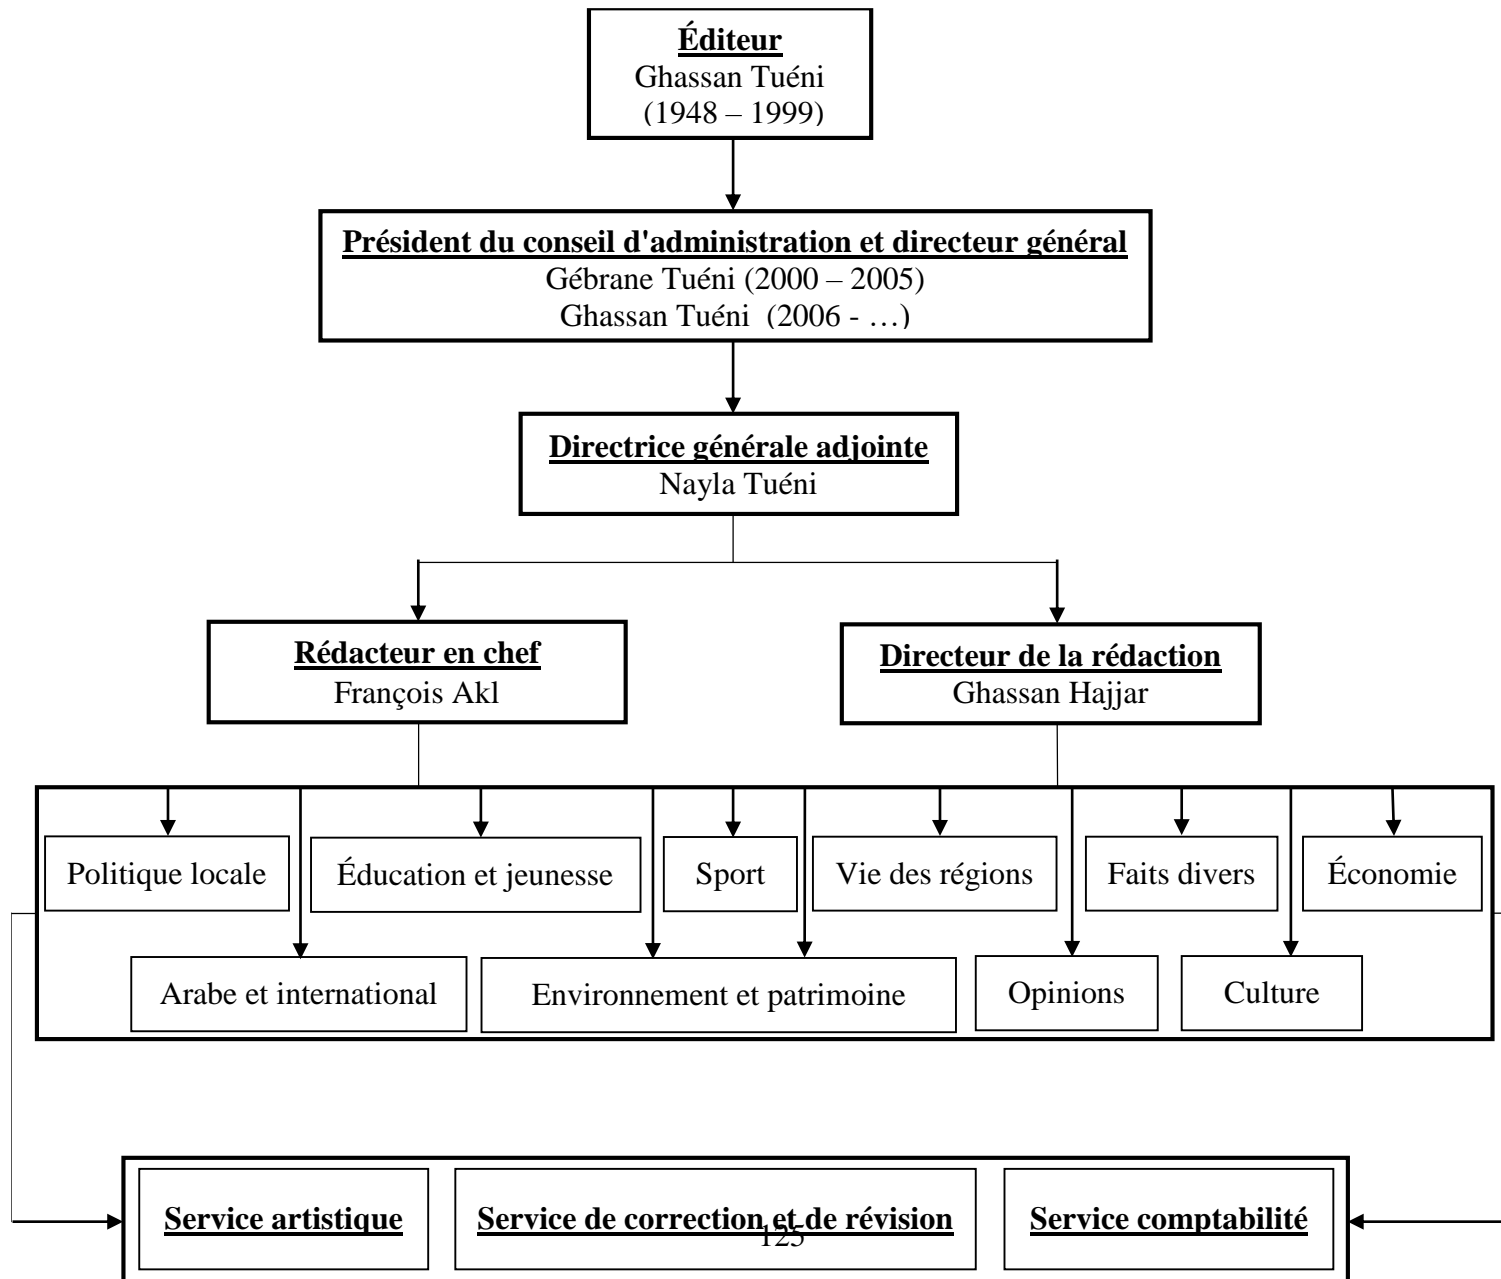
Éditeur
Ghassan Tuéni
(1948 – 1999)

Président du conseil d'administration et directeur général
Gébrane Tuéni (2000 – 2005)
Ghassan Tuéni (2006 - …)

Directrice générale adjointe
Nayla Tuéni

Rédacteur en chef
François Akl

Directeur de la rédaction
Ghassan Hajjar

Politique locale

Éducation et jeunesse

Sport

Vie des régions

Faits divers

Économie

Arabe et international

Environnement et patrimoine

Opinions

Culture

Service artistique

Service de correction et de révision

Service comptabilité

125